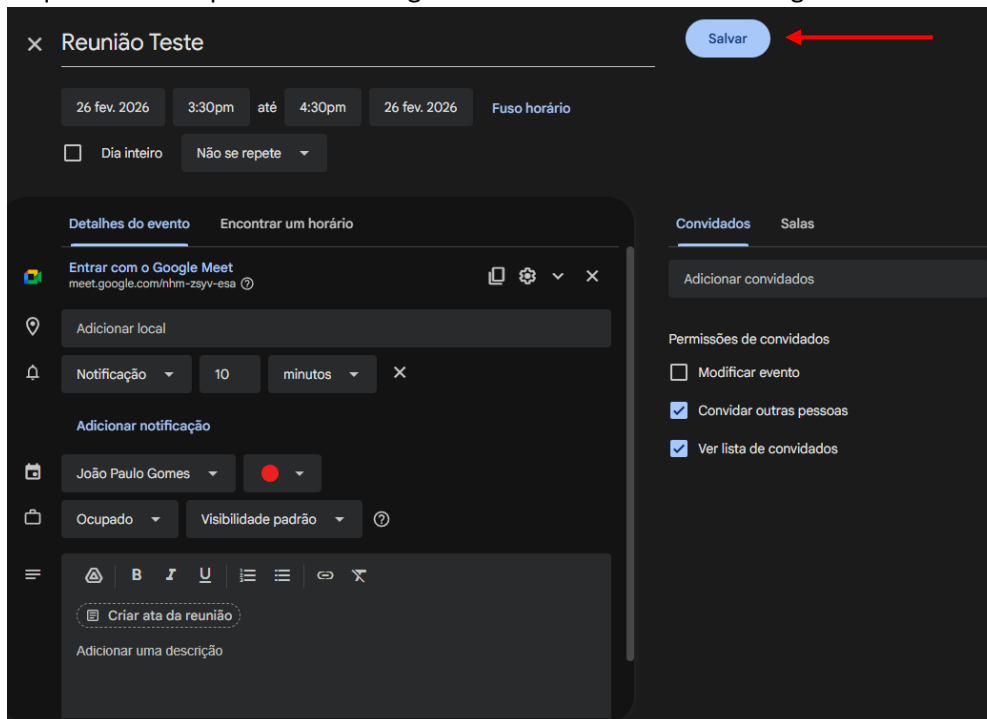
Reunião Teste

Salvar

26 fev. 2026 3:30pm até 4:30pm 26 fev. 2026 Fuso horário

Dia inteiro Não se repete

Detalhes do evento Encontrar um horário

Entrar com o Google Meet
meet.google.com/nhm-zsyv-esa

Adicionar local

Notificação 10 minutos

Adicionar notificação

João Paulo Gomes

Ocupado Visibilidade padrão

B I U

Criar ata da reunião

Adicionar uma descrição

Convidados Salas

Adicionar convidados

Permissões de convidados

Modificar evento

Convidar outras pessoas

Ver lista de convidados